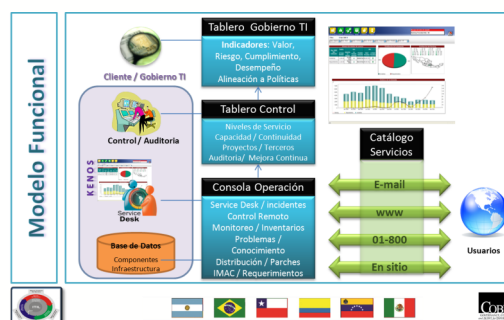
Modelo Funcional

Tablero Gobierno TI

Indicadores: Valor, Riesgo, Cumplimiento, Desempeño
Alineación a Políticas

Cliente / Gobierno TI

Tablero Control

Niveles de Servicio
Capacidad / Continuidad
Proyectos / Terceros
Auditoria/ Mejora Continua

Control / Auditoria

Catálogo Servicios

KENOS

Service Desk

Consola Operación

Service Desk / incidentes
Control Remoto
Monitoreo / Inventarios
Problemas / Conocimiento
Distribución / Parches
IMAC / Requerimientos

E-mail

www

01-800

En sitio

Usuarios

Base de Datos

Componentes
Infraestructura